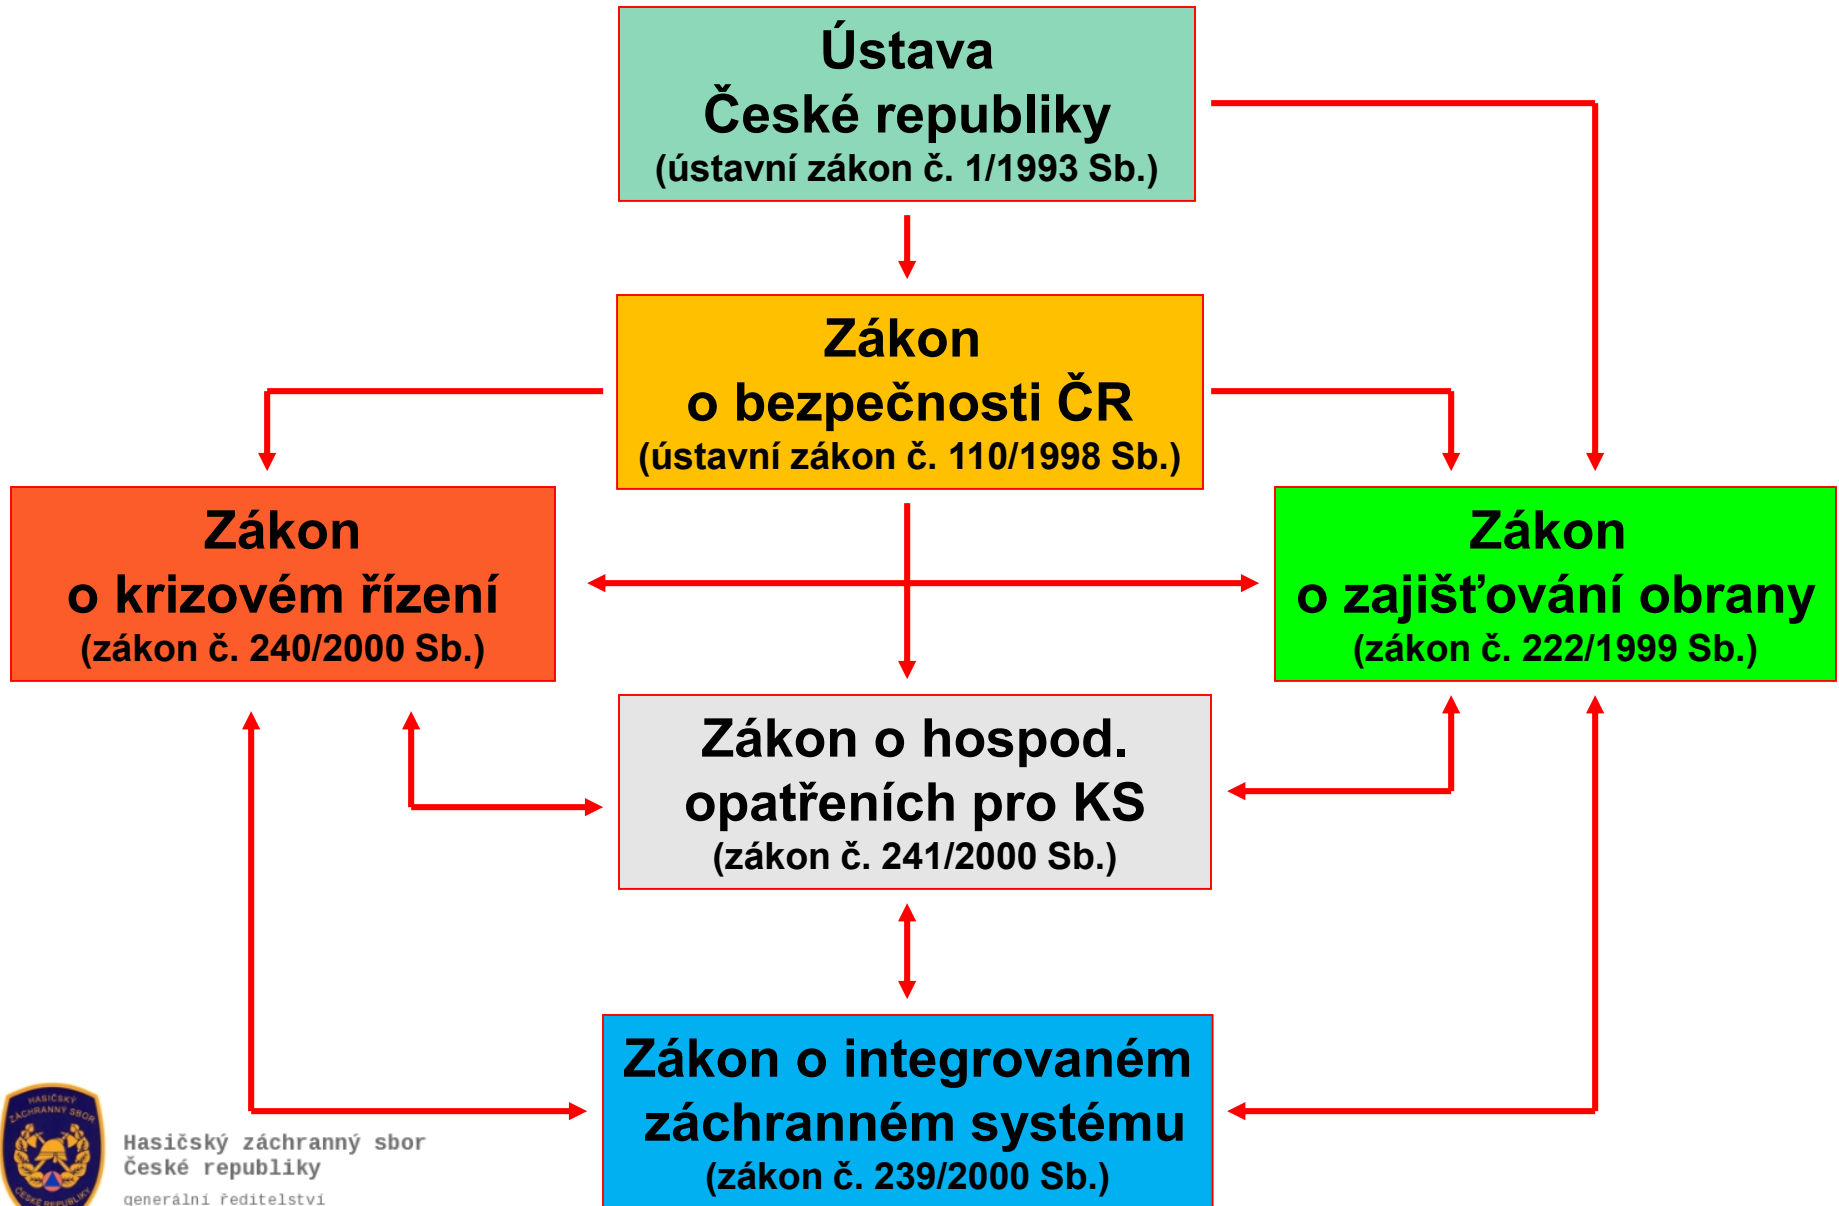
Ústava
České republiky
(ústavní zákon č. 1/1993 Sb.)

Zákon
o bezpečnosti ČR
(ústavní zákon č. 110/1998 Sb.)

Zákon
o krizovém řízení
(zákon č. 240/2000 Sb.)

Zákon
o zajišťování obrany
(zákon č. 222/1999 Sb.)

Zákon o hospod.
opatřeních pro KS
(zákon č. 241/2000 Sb.)

Zákon o integrovaném
záchranném systému
(zákon č. 239/2000 Sb.)

HASIČSKÝ ZÁCHRANNÝ SBOR ČESKÉ REPUBLIKY

Hasičský záchranný sbor
České republiky
generální ředitelství